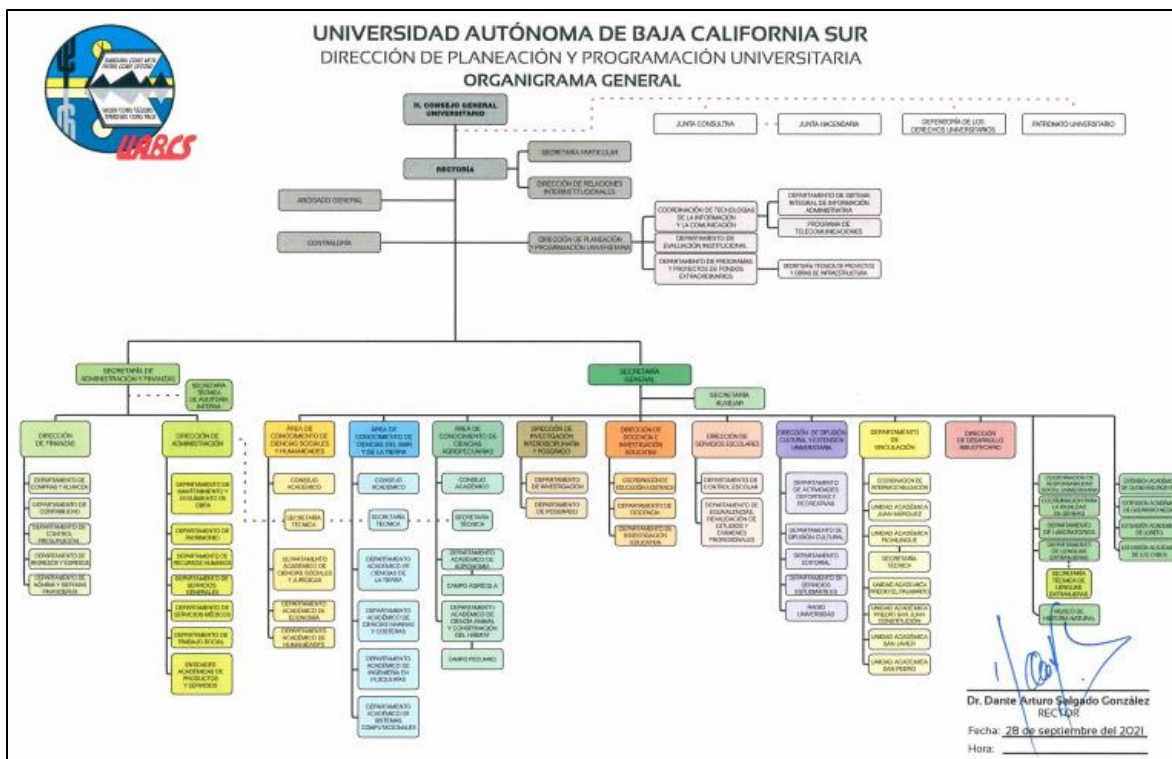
UNIVERSIDAD AUTÓNOMA DE BAJA CALIFORNIA SUR
DIRECCIÓN DE PLANEACIÓN Y PROGRAMACIÓN UNIVERSITARIA
ORGANIGRAMA GENERAL

UABCS

H. CONSEJO GENERAL UNIVERSITARIO

JUNTA CONSULTIVA
JUNTA HACENDARIA
DEFENSORÍA DE LOS DERECHOS UNIVERSITARIOS
PATRONATO UNIVERSITARIO

RECTORÍA
SECRETARÍA PARTICULAR
DIRECCIÓN DE RELACIONES INTERINSTITUCIONALES
ABOGADO GENERAL
CONTRALORÍA
DIRECCIÓN DE PLANEACIÓN Y PROGRAMACIÓN UNIVERSITARIA
COORDINACIÓN DE TECNOLOGÍAS DE LA INFORMACIÓN Y LA COMUNICACIÓN
DEPARTAMENTO DE SISTEMA INTEGRAL DE INFORMACIÓN ADMINISTRATIVA
PROGRAMA DE TELECOMUNICACIONES
DEPARTAMENTO DE EVALUACIÓN INSTITUCIONAL
DEPARTAMENTO DE PROGRAMAS Y PROYECTOS DE FONDOS EXTRAORDINARIOS
SECRETARÍA TÉCNICA DE PROYECTOS Y OBRAS DE INFRAESTRUCTURA

SECRETARÍA DE ADMINISTRACIÓN Y FINANZAS
SECRETARÍA TÉCNICA DE AUDITORÍA INTERNA
SECRETARÍA GENERAL
SECRETARÍA AUXILIAR

DIRECCIÓN DE FINANZAS
DEPARTAMENTO DE COMPRAS Y ALMACÉN
DEPARTAMENTO DE CONTABILIDAD
DEPARTAMENTO DE CONTROL PRESUPUESTAL
DEPARTAMENTO DE INGRESOS Y EGRESOS
DEPARTAMENTO DE NÓMINA Y SISTEMAS FINANCIEROS

DIRECCIÓN DE ADMINISTRACIÓN
DEPARTAMENTO DE MANTENIMIENTO Y SEGUIMIENTO DE OBRA
DEPARTAMENTO DE PATRIMONIO
DEPARTAMENTO DE RECURSOS HUMANOS
DEPARTAMENTO DE SERVICIOS GENERALES
DEPARTAMENTO DE SERVICIOS MÉDICOS
DEPARTAMENTO DE TRABAJO SOCIAL
UNIDADES ACADÉMICAS DE PRODUCTOS Y SERVICIOS

ÁREA DE CONOCIMIENTO DE CIENCIAS SOCIALES Y HUMANIDADES
CONSEJO ACADÉMICO
SECRETARÍA TÉCNICA
DEPARTAMENTO ACADÉMICO DE CIENCIAS SOCIALES Y JURÍDICAS
DEPARTAMENTO ACADÉMICO DE ECONOMÍA
DEPARTAMENTO ACADÉMICO DE HUMANIDADES

ÁREA DE CONOCIMIENTO DE CIENCIAS DEL MAR Y DE LA TIERRA
CONSEJO ACADÉMICO
SECRETARÍA TÉCNICA
DEPARTAMENTO ACADÉMICO DE CIENCIAS DE LA TIERRA
DEPARTAMENTO ACADÉMICO DE CIENCIAS MARINAS Y COSTERAS
DEPARTAMENTO ACADÉMICO DE INGENIERÍA EN PESQUERÍAS
DEPARTAMENTO ACADÉMICO DE SISTEMAS COMPUTACIONALES

ÁREA DE CONOCIMIENTO DE CIENCIAS AGROPECUARIAS
CONSEJO ACADÉMICO
SECRETARÍA TÉCNICA
DEPARTAMENTO ACADÉMICO DE AGRONOMÍA
CAMPO AGRÍCOLA
DEPARTAMENTO ACADÉMICO DE CIENCIA ANIMAL Y CONSERVACIÓN DEL HÁBITAT
CAMPO PECUARIO

DIRECCIÓN DE INVESTIGACIÓN INTERDISCIPLINARIA Y POSGRADO
DEPARTAMENTO DE INVESTIGACIÓN
DEPARTAMENTO DE POSGRADO

DIRECCIÓN DE DOCENCIA E INVESTIGACIÓN EDUCATIVA
COORDINACIÓN DE EDUCACIÓN A DISTANCIA
DEPARTAMENTO DE DOCENCIA
DEPARTAMENTO DE INVESTIGACIÓN EDUCATIVA

DIRECCIÓN DE SERVICIOS ESCOLARES
DEPARTAMENTO DE CONTROL ESCOLAR
DEPARTAMENTO DE EQUIVALENCIAS, REVALIDACIÓN DE ESTUDIOS Y EXÁMENES PROFESIONALES

DIRECCIÓN DE DIFUSIÓN CULTURAL Y EXTENSIÓN UNIVERSITARIA
DEPARTAMENTO DE ACTIVIDADES DEPORTIVAS Y RECREATIVAS
DEPARTAMENTO DE DIFUSIÓN CULTURAL
DEPARTAMENTO EDITORIAL
DEPARTAMENTO DE SERVICIOS ESTUDIANTILES
RADIO UNIVERSIDAD

DEPARTAMENTO DE VINCULACIÓN
COORDINACIÓN DE INTERNACIONALIZACIÓN
UNIDAD ACADÉMICA JUAN MÁRQUEZ
UNIDAD ACADÉMICA ROSALINDE
SECRETARÍA TÉCNICA
UNIDAD ACADÉMICA PEDRO EL PALMARITO
UNIDAD ACADÉMICA PEDRO SAN JUAN CONSTITUCIÓN
UNIDAD ACADÉMICA SAN JAVIER
UNIDAD ACADÉMICA SAN PEDRO

DIRECCIÓN DE DESARROLLO BIBLIOTECARIO

COORDINACIÓN DE RESPONSABILIDAD SOCIAL UNIVERSITARIA
COORDINACIÓN PARA LA IGUALDAD DE GÉNERO
DEPARTAMENTO DE LABORATORIOS
DEPARTAMENTO DE LENGUAS EXTRANJERAS
SECRETARÍA TÉCNICA DE LENGUAS EXTRANJERAS
MUSEO DE HISTORIA NATURAL

EXTENSIÓN ACADÉMICA DE CIUDAD INSURGENTES
EXTENSIÓN ACADÉMICA DE GUERRERO NEGRO
EXTENSIÓN ACADÉMICA DE LORETO
EXTENSIÓN ACADÉMICA DE LOS CABOS

Dr. Dante Arturo Salgado González
RECTOR
Fecha: 28 de septiembre del 2021
Hora: